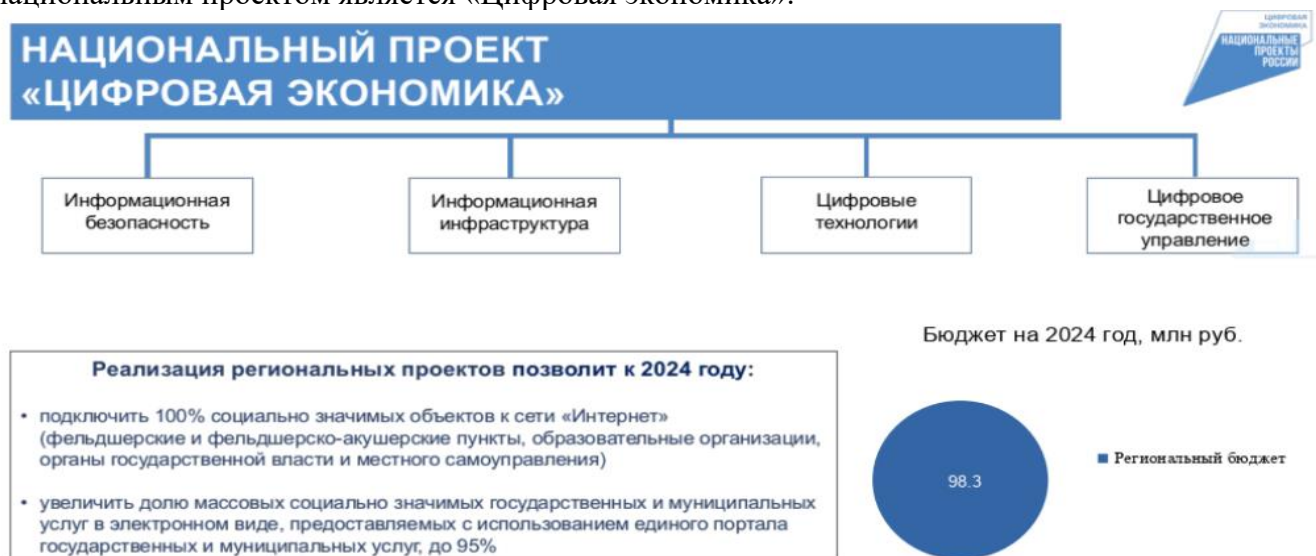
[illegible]ациональным проектом является «Цифровая экономика».

НАЦИОНАЛЬНЫЙ ПРОЕКТ «ЦИФРОВАЯ ЭКОНОМИКА»

ЦИФРОВАЯ ЭКОНОМИКА
НАЦИОНАЛЬНЫЕ ПРОЕКТЫ РОССИИ

Информационная безопасность

Информационная инфраструктура

Цифровые технологии

Цифровое государственное управление

Реализация региональных проектов позволит к 2024 году:

• подключить 100% социально значимых объектов к сети «Интернет» (фельдшерские и фельдшерско-акушерские пункты, образовательные организации, органы государственной власти и местного самоуправления)

• увеличить долю массовых социально значимых государственных и муниципальных услуг в электронном виде, предоставляемых с использованием единого портала государственных и муниципальных услуг, до 95%

Бюджет на 2024 год, млн руб.

98.3

Региональный бюджет